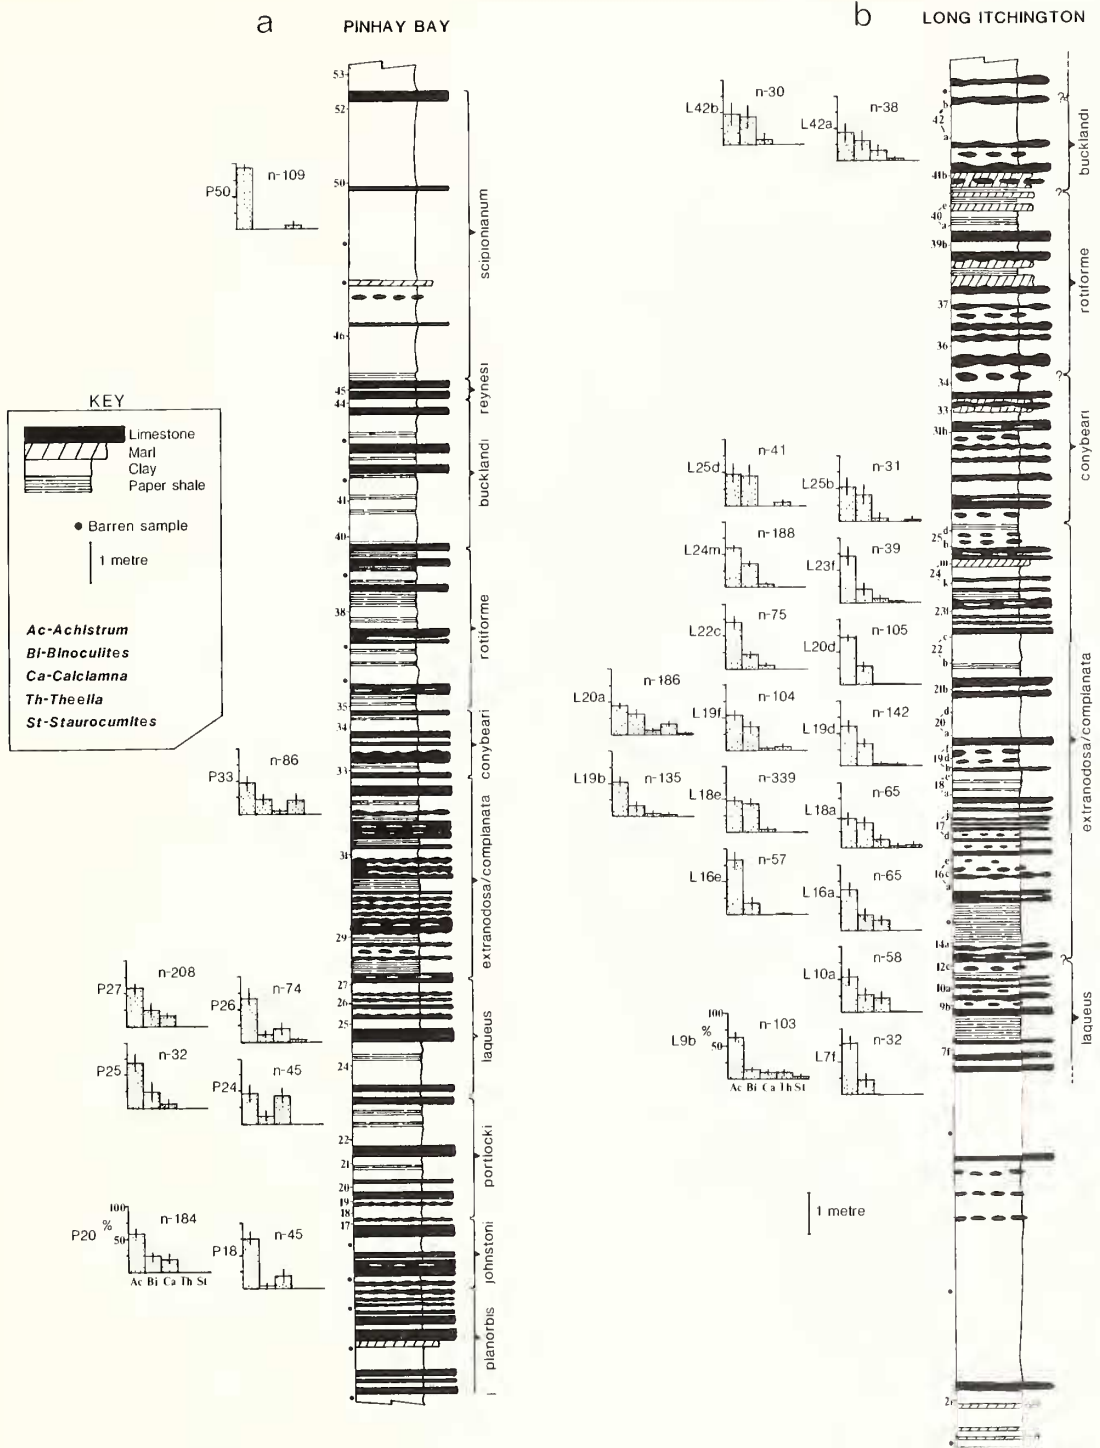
a PINHAY BAY

b LONG ITCHINGTON

KEY
Limestone
Marl
Clay
Paper shale
● Barren sample
1 metre

Ac-Achistrum
Bi-Binoculites
Ca-Calclamna
Th-Theella
St-Staurocumites

P50 n-109
P33 n-86
P27 n-208
P26 n-74
P25 n-32
P24 n-45
P20 n-184
P18 n-45
100
%
50
Ac Bi Ca Th St

53
52
50
46
45
44
41
40
38
35
34
33
31
29
27
26
25
24
22
21
20
19
18
17

scipionianum
reynesi
bucklandi
rotiforme
conybeari
extranodosa/complanata
laqueus
portlocki
johnstoni
planorbis

L42b n-30
L42a n-38
L25d n-41
L25b n-31
L24m n-188
L23f n-39
L22c n-75
L20d n-105
L20a n-186
L19f n-104
L19d n-142
L19b n-135
L18e n-339
L18a n-65
L16e n-57
L16a n-65
L10a n-58
L9b n-103
100
%
50
Ac Bi Ca Th St
L7f n-32

42
41b
40
39b
37
36
34
33
31b
25
24
23
22
21b
20
19
18
17
16
14a
12c
10a
9b
7f
2

bucklandi
rotiforme
conybeari
extranodosa/complanata
laqueus

1 metre